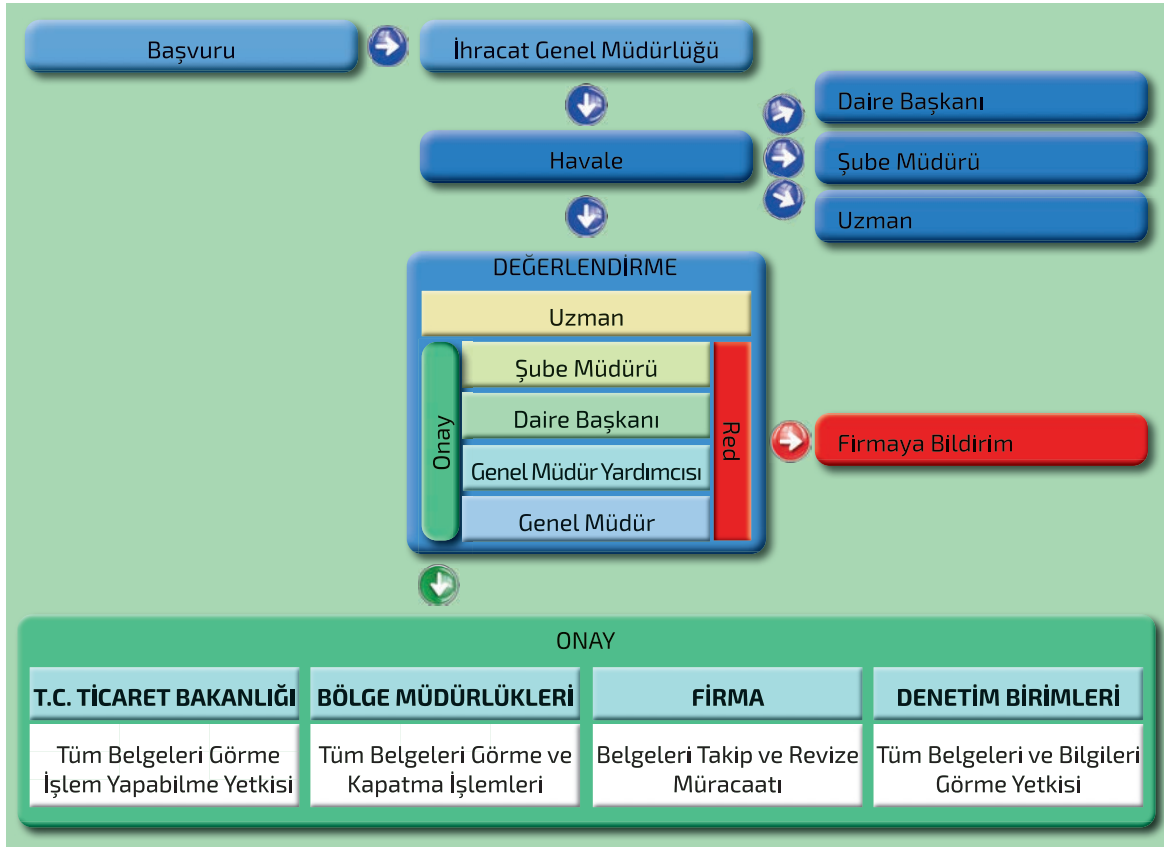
Başvuru

İhracat Genel Müdürlüğü

Havale

Daire Başkanı

Şube Müdürü

Uzman

DEĞERLENDİRME

Uzman

Onay

Şube Müdürü

Daire Başkanı

Genel Müdür Yardımcısı

Genel Müdür

Red

Firmaya Bildirim

ONAY

| T.C. TİCARET BAKANLIĞI | BÖLGE MÜDÜRLÜKLERİ | FİRMA | DENETİM BİRİMLERİ |
|---|---|---|---|
| Tüm Belgeleri Görme İşlem Yapabilme Yetkisi | Tüm Belgeleri Görme ve Kapatma İşlemleri | Belgeleri Takip ve Revize Müracaatı | Tüm Belgeleri ve Bilgileri Görme Yetkisi |